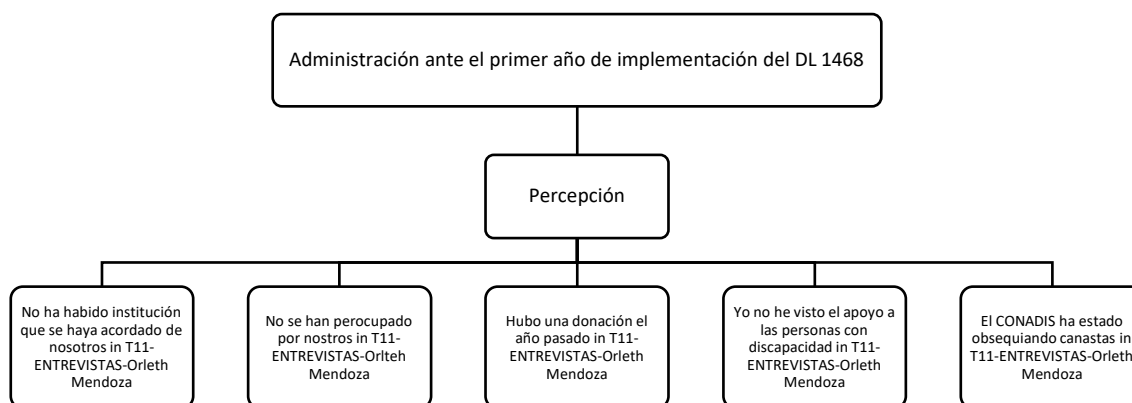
Administración ante el primer año de implementación del DL 1468

Percepción

No ha habido institución que se haya acordado de nosotros in T11-ENTREVISTAS-Orleth Mendoza

No se han perocupado por nostros in T11-ENTREVISTAS-Orlteh Mendoza

Hubo una donación el año pasado in T11-ENTREVISTAS-Orleth Mendoza

Yo no he visto el apoyo a las personas con discapacidad in T11-ENTREVISTAS-Orleth Mendoza

El CONADIS ha estado obsequiando canastas in T11-ENTREVISTAS-Orleth Mendoza